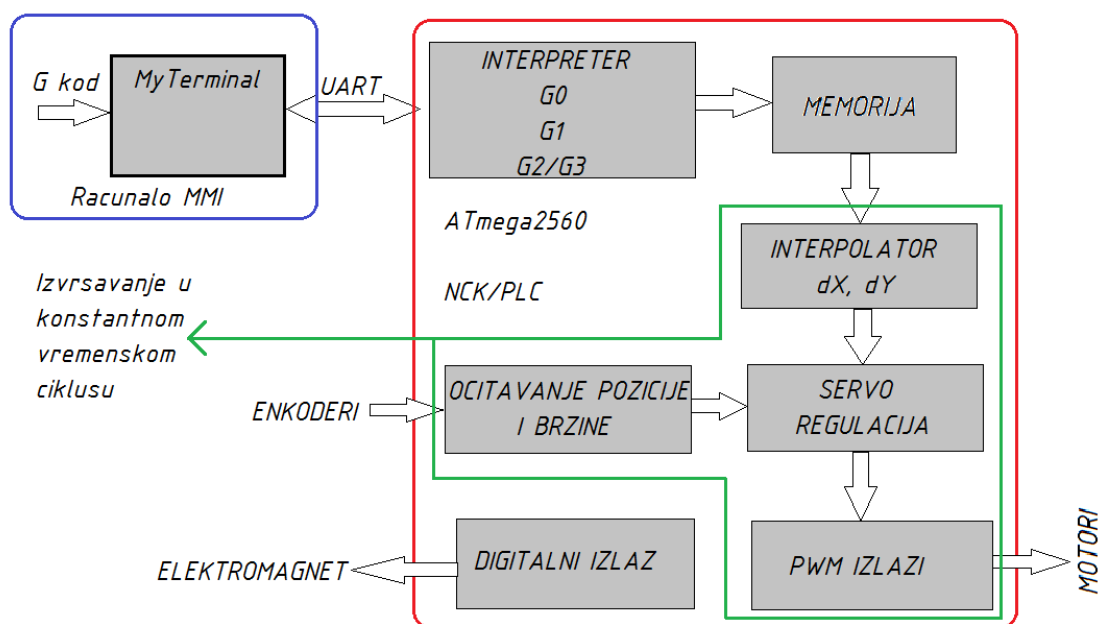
G kod

MyTerminal

Racunalo MMI

UART

INTERPRETER
G0
G1
G2/G3

MEMORIJA

ATmega2560

NCK/PLC

INTERPOLATOR
dX, dY

Izvrsavanje u konstantnom vremenskom ciklusu

ENKODERI

OCITAVANJE POZICIJE I BRZINE

SERVO REGULACIJA

PWM IZLAZI

MOTORI

ELEKTROMAGNET

DIGITALNI IZLAZ